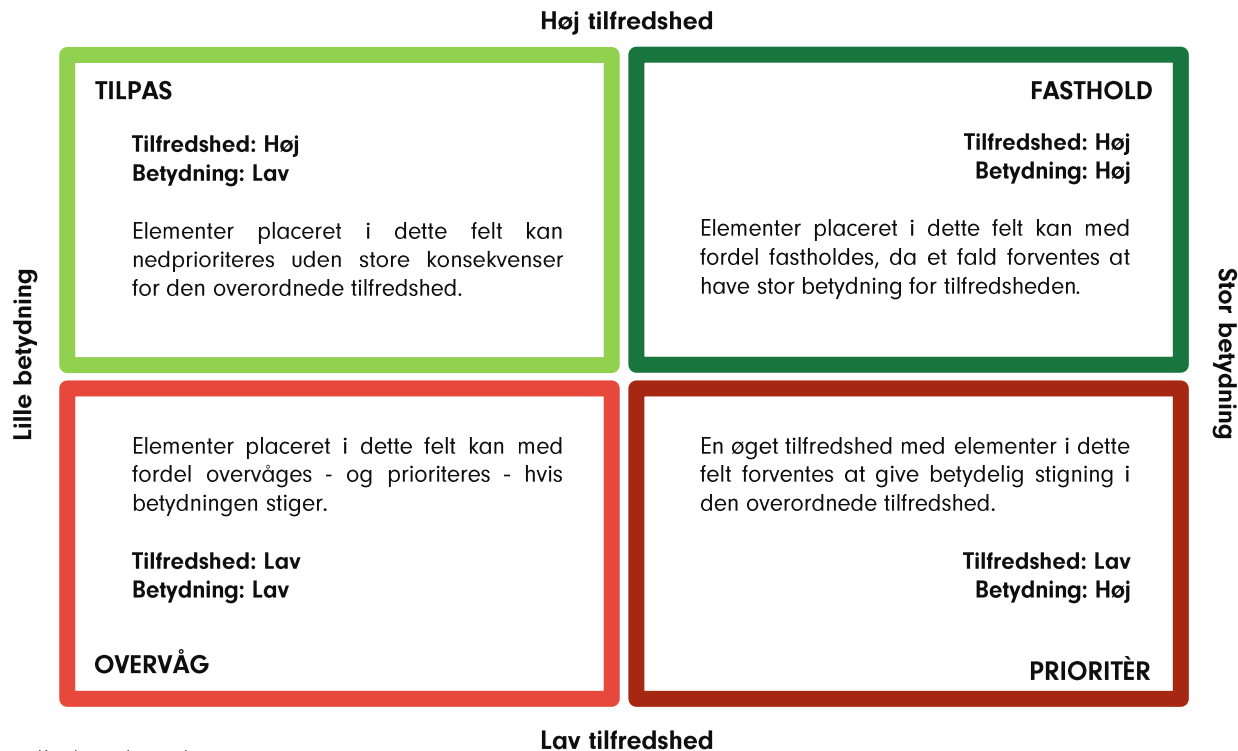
Høj tilfredshed

TILPAS

Tilfredshed: Høj
Betydning: Lav

Elementer placeret i dette felt kan nedprioriteres uden store konsekvenser for den overordnede tilfredshed.

FASTHOLD

Tilfredshed: Høj
Betydning: Høj

Elementer placeret i dette felt kan med fordel fastholdes, da et fald forventes at have stor betydning for tilfredsheden.

Lille betydning

Stor betydning

Elementer placeret i dette felt kan med fordel overvåges - og prioriteres - hvis betydningen stiger.

Tilfredshed: Lav
Betydning: Lav

OVERVÅG

En øget tilfredshed med elementer i dette felt forventes at give betydelig stigning i den overordnede tilfredshed.

Tilfredshed: Lav
Betydning: Høj

PRIORITÈR

Lav tilfredshed